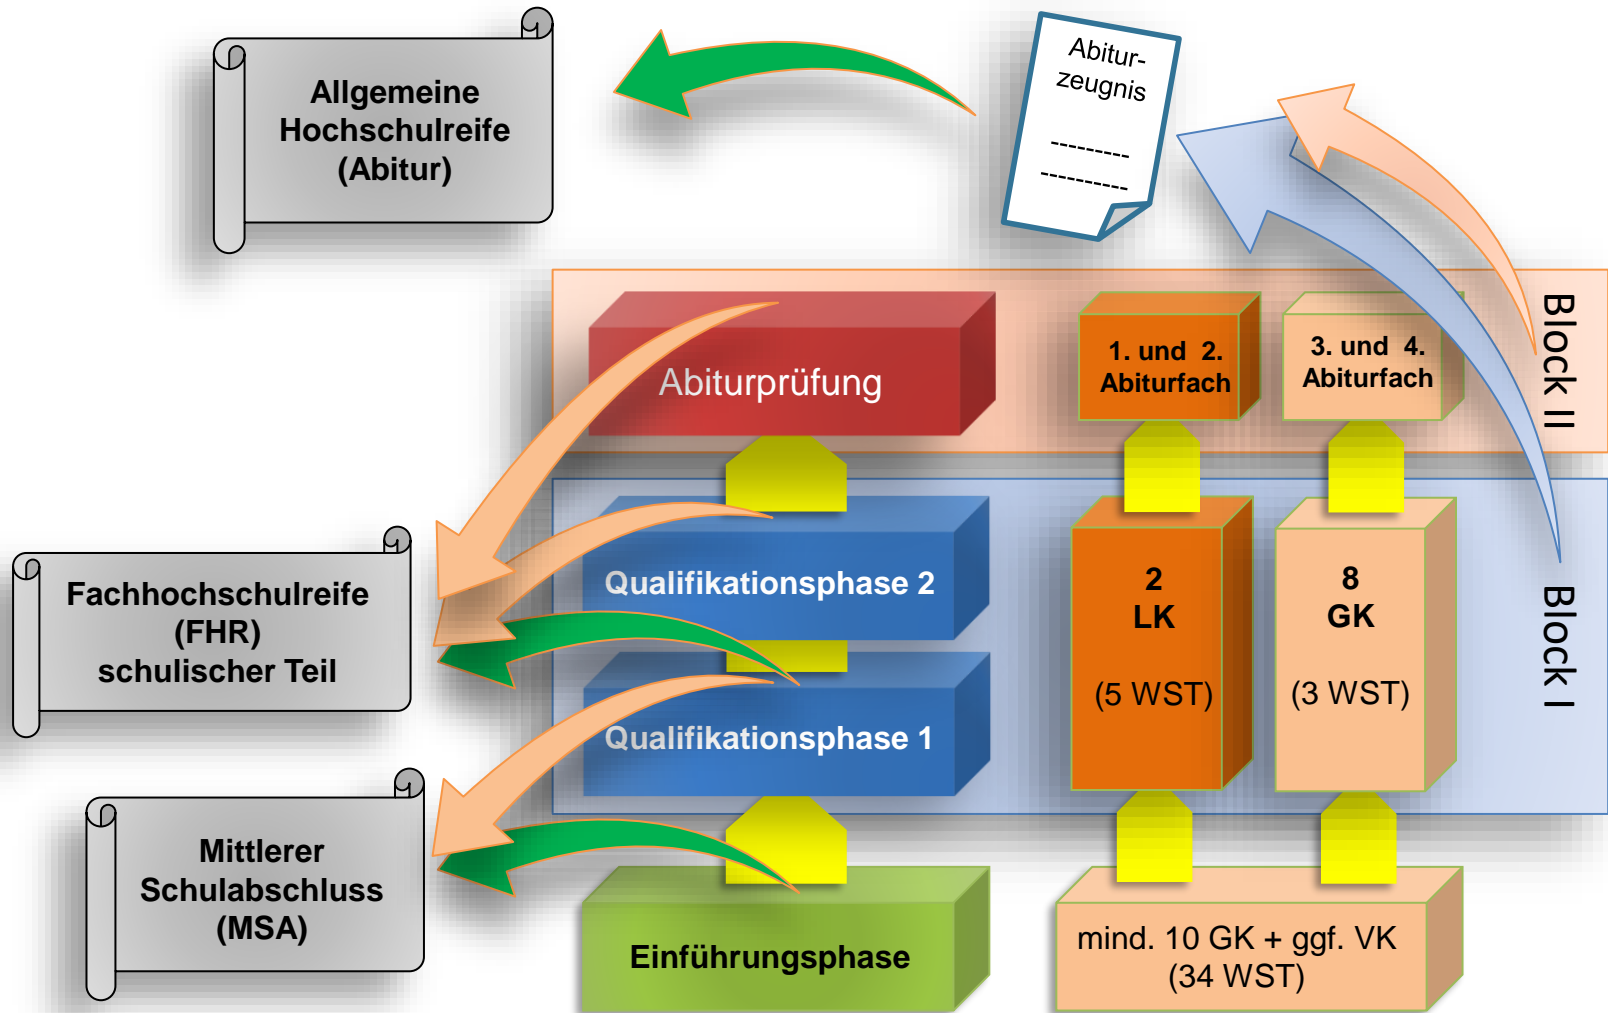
Allgemeine Hochschulreife (Abitur)

Abitur-zeugnis

---------

----------

Abiturprüfung

1. und 2. Abiturfach

3. und 4. Abiturfach

Block II

Fachhochschulreife (FHR) schulischer Teil

Qualifikationsphase 2

2 LK

(5 WST)

8 GK

(3 WST)

Block I

Qualifikationsphase 1

Mittlerer Schulabschluss (MSA)

Einführungsphase

mind. 10 GK + ggf. VK (34 WST)